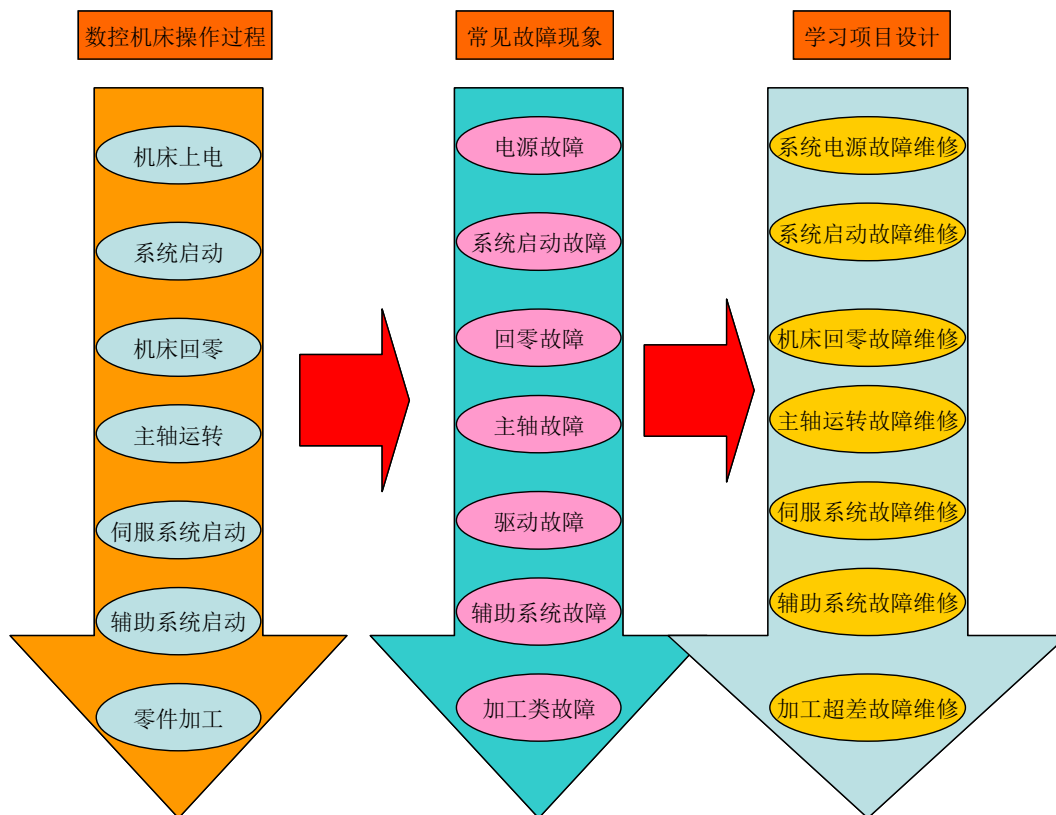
数控机床操作过程

机床上电

系统启动

机床回零

主轴运转

伺服系统启动

辅助系统启动

零件加工

常见故障现象

电源故障

系统启动故障

回零故障

主轴故障

驱动故障

辅助系统故障

加工类故障

学习项目设计

系统电源故障维修

系统启动故障维修

机床回零故障维修

主轴运转故障维修

伺服系统故障维修

辅助系统故障维修

加工超差故障维修